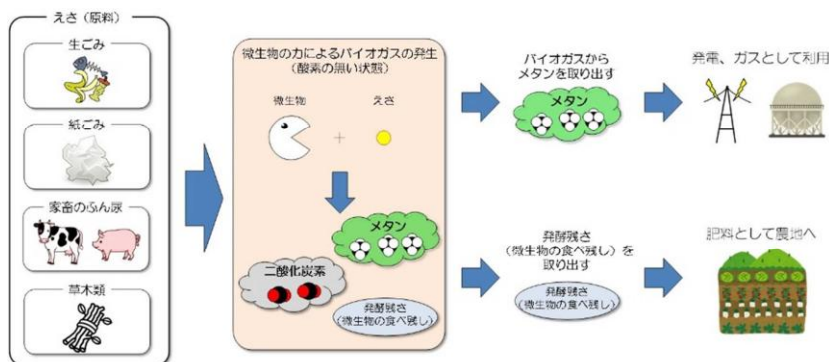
えさ（原料）

生ごみ

紙ごみ

家畜のふん尿

草木類

微生物の力によるバイオガスの発生
（酸素の無い状態）

微生物

＋

えさ

メタン

二酸化炭素

発酵残さ
（微生物の食べ残し）

バイオガスから
メタンを取り出す

メタン

発電、ガスとして利用

発酵残さ
（微生物の食べ残し）を
取り出す

発酵残さ
（微生物の食べ残し）

肥料として農地へ